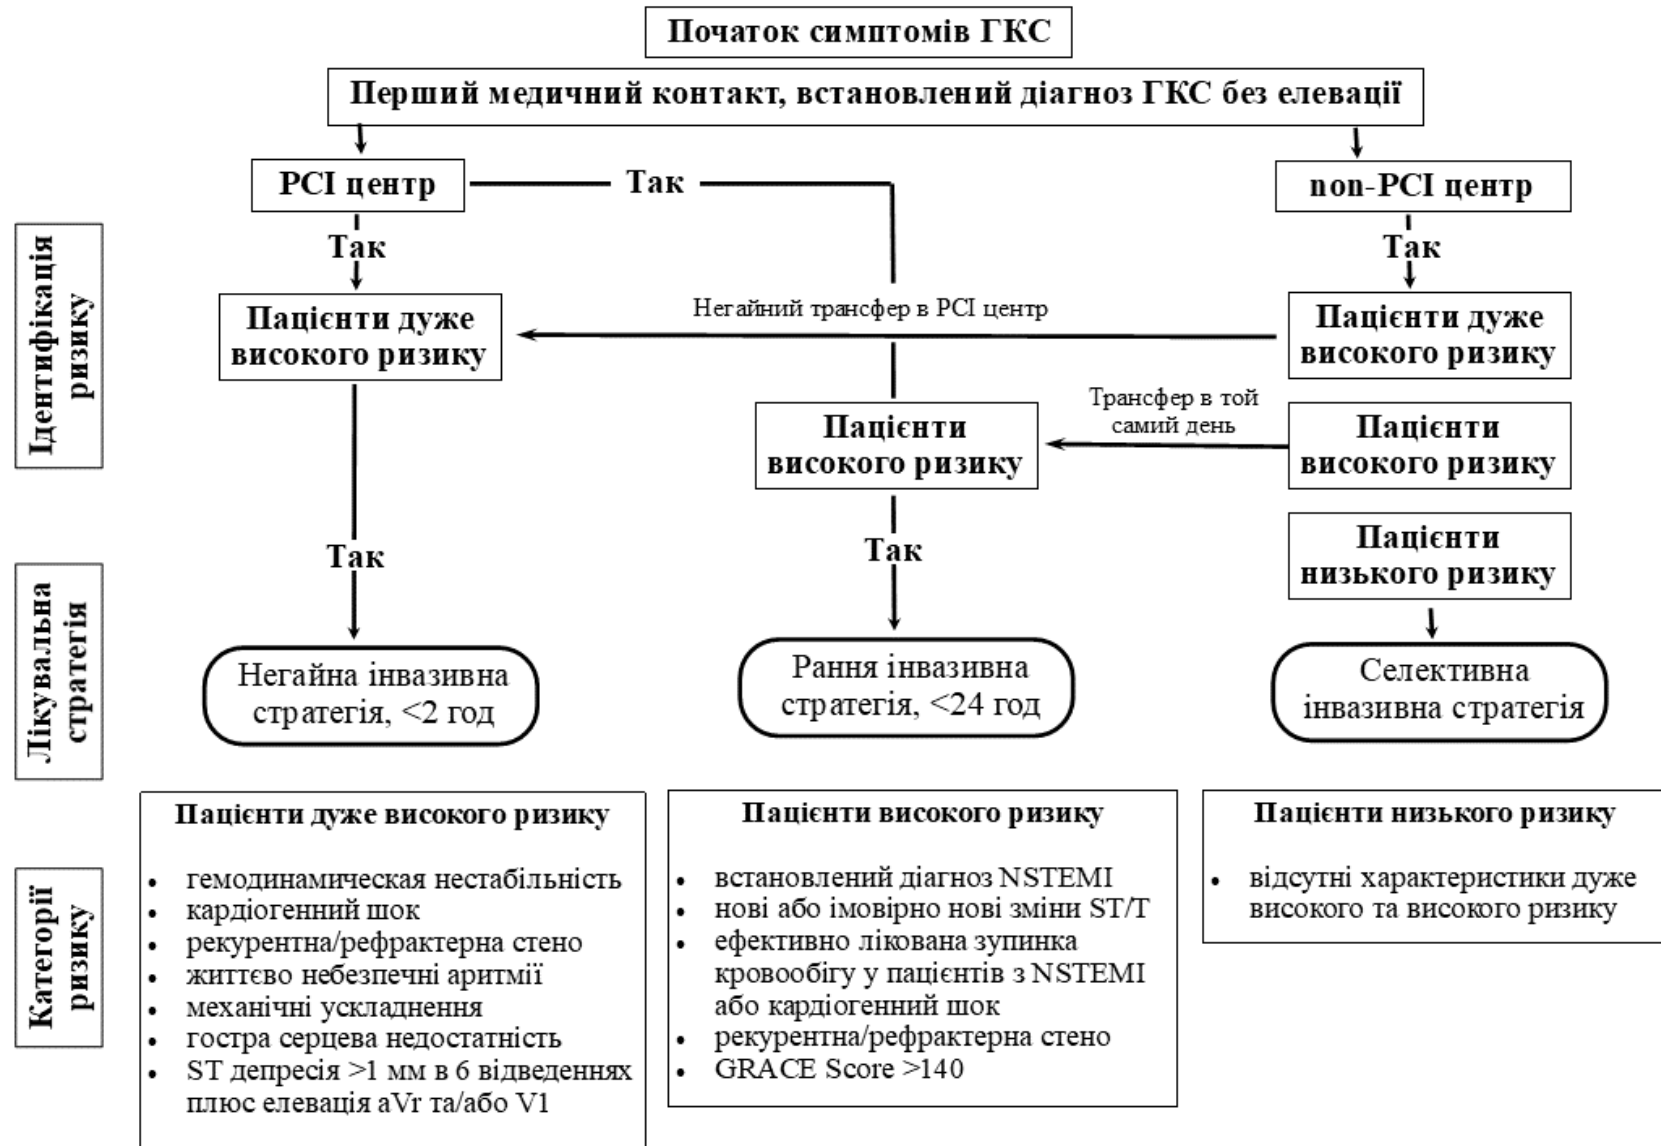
Початок симптомів ГКС

Перший медичний контакт, встановлений діагноз ГКС без елевації

PCI центр

Так

non-PCI центр

Ідентифікація ризику

Так

Так

Пацієнти дуже високого ризику

Негайний трансфер в PCI центр

Пацієнти дуже високого ризику

Трансфер в той самий день

Пацієнти високого ризику

Пацієнти високого ризику

Пацієнти низького ризику

Лікувальна стратегія

Так

Так

Негайна інвазивна стратегія, <2 год

Рання інвазивна стратегія, <24 год

Селективна інвазивна стратегія

Категорії ризику

Пацієнти дуже високого ризику

- гемодинамическая нестабільність
- кардіогенний шок
- рекурентна/рефрактерна стено
- життєво небезпечні аритмії
- механічні ускладнення
- гостра серцева недостатність
- ST депресія >1 мм в 6 відведеннях плюс елевація aVr та/або V1

Пацієнти високого ризику

- встановлений діагноз NSTEMI
- нові або імовірно нові зміни ST/T
- ефективно лікована зупинка кровообігу у пацієнтів з NSTEMI або кардіогенний шок
- рекурентна/рефрактерна стено
- GRACE Score >140

Пацієнти низького ризику

- відсутні характеристики дуже високого та високого ризику